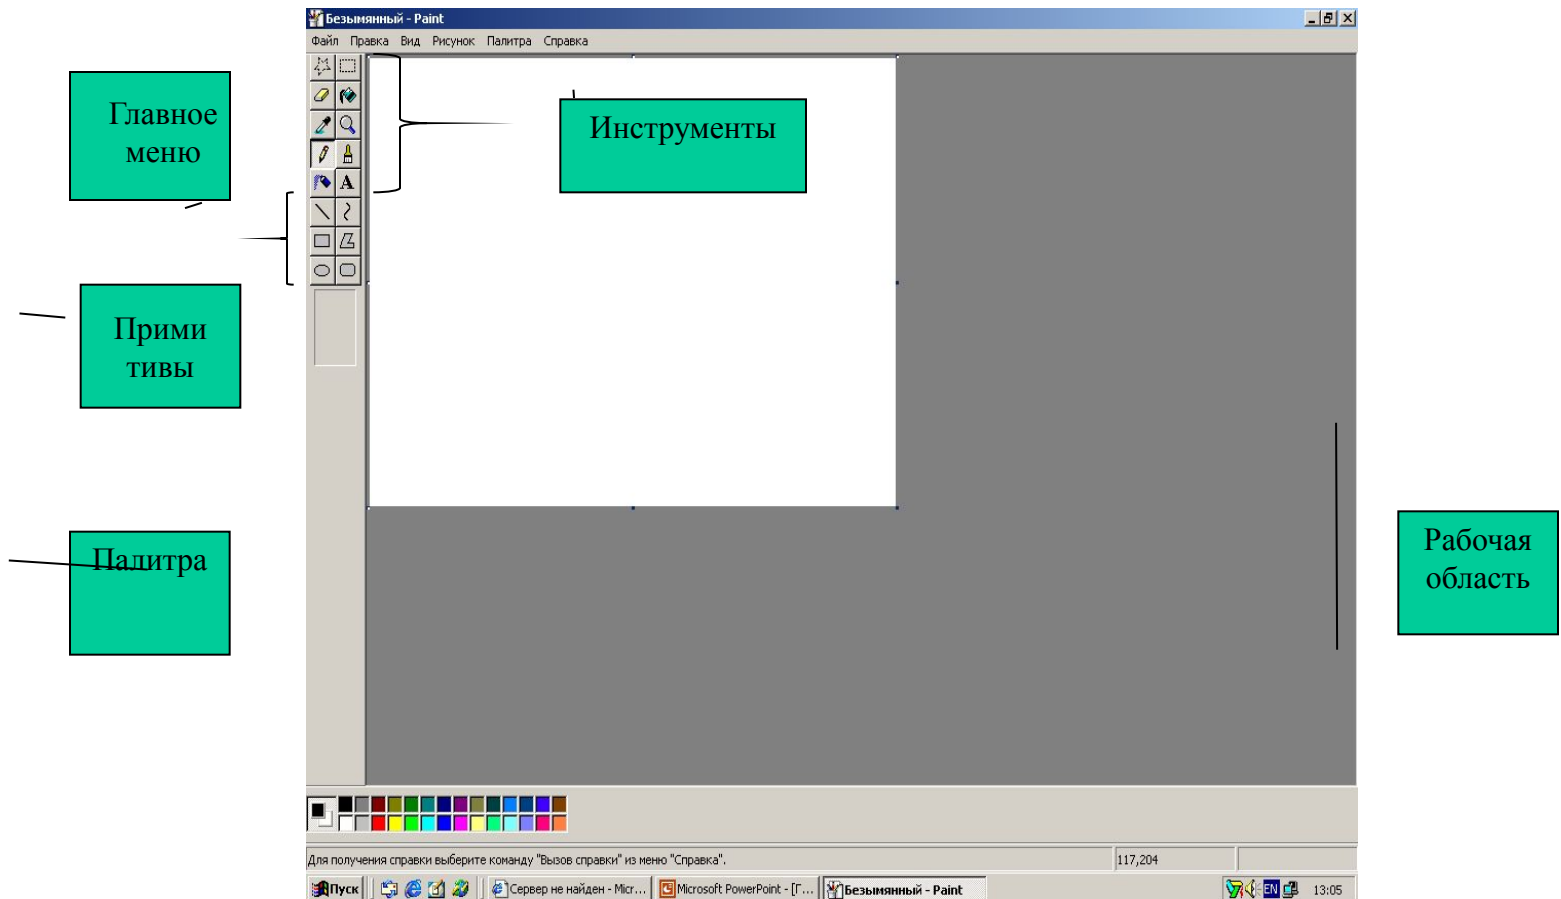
Безымянный - Paint

Файл Правка Вид Рисунок Палитра Справка

Главное меню

Инструменты

Прими тивы

Палитра

Рабочая область

Для получения справки выберите команду "Вызов справки" из меню "Справка".

117,204

Пуск

Сервер не найден - Micr...

Microsoft PowerPoint - [Г...

Безымянный - Paint

EN

13:05